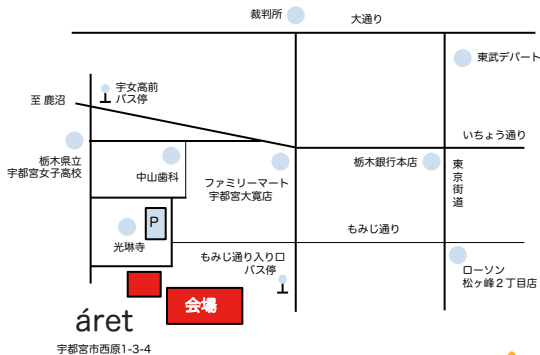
裁判所
大通り
東武デパート
宇女高前
バス停
至 鹿沼
いちょう通り
栃木県立
宇都宮女子高校
中山歯科
栃木銀行本店
東
京
街
道
ファミリーマート
宇都宮大寛店
P
光琳寺
もみじ通り
もみじ通り入り口
バス停
ローソン
松ヶ峰２丁目店
会場
áret
宇都宮市西原1-3-4